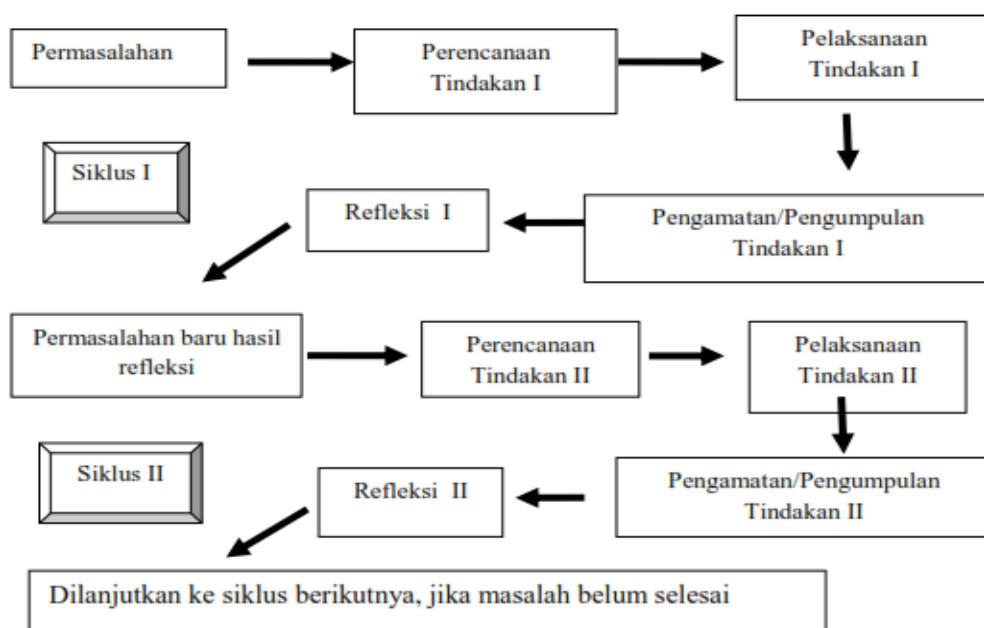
Permasalahan

Perencanaan Tindakan I

Pelaksanaan Tindakan I

Siklus I

Refleksi I

Pengamatan/Pengumpulan Tindakan I

Permasalahan baru hasil refleksi

Perencanaan Tindakan II

Pelaksanaan Tindakan II

Siklus II

Refleksi II

Pengamatan/Pengumpulan Tindakan II

Dilanjutkan ke siklus berikutnya, jika masalah belum selesai